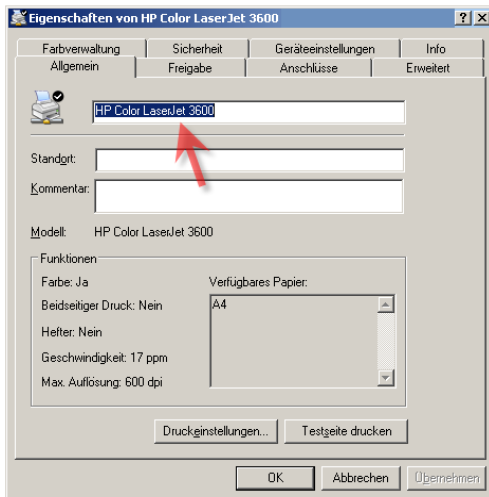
Eigenschaften von HP Color LaserJet 3600

?
X

Farbverwaltung
Sicherheit
Geräteeinstellungen
Info
Allgemein
Freigabe
Anschlüsse
Erweitert

HP Color LaserJet 3600

Standort:

Kommentar:

Modell: HP Color LaserJet 3600

Funktionen

Farbe: Ja

Beidseitiger Druck: Nein

Hefter: Nein

Geschwindigkeit: 17 ppm

Max. Auflösung: 600 dpi

Verfügbares Papier:

A4

Druckeinstellungen...
Testseite drucken

OK
Abbrechen
Übernehmen